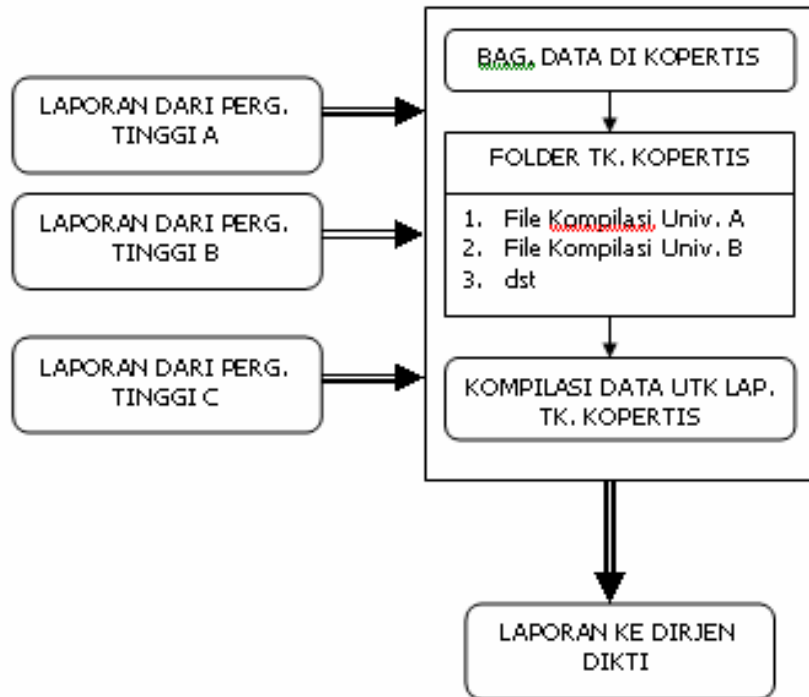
LAPORAN DARI PERG. TINGGI A

LAPORAN DARI PERG. TINGGI B

LAPORAN DARI PERG. TINGGI C

BAG. DATA DI KOPERTIS

FOLDER TK. KOPERTIS

1. File Kompilasi Univ. A
2. File Kompilasi Univ. B
3. dst

KOMPILASI DATA UTK LAP. TK. KOPERTIS

LAPORAN KE DIRJEN DIKTI